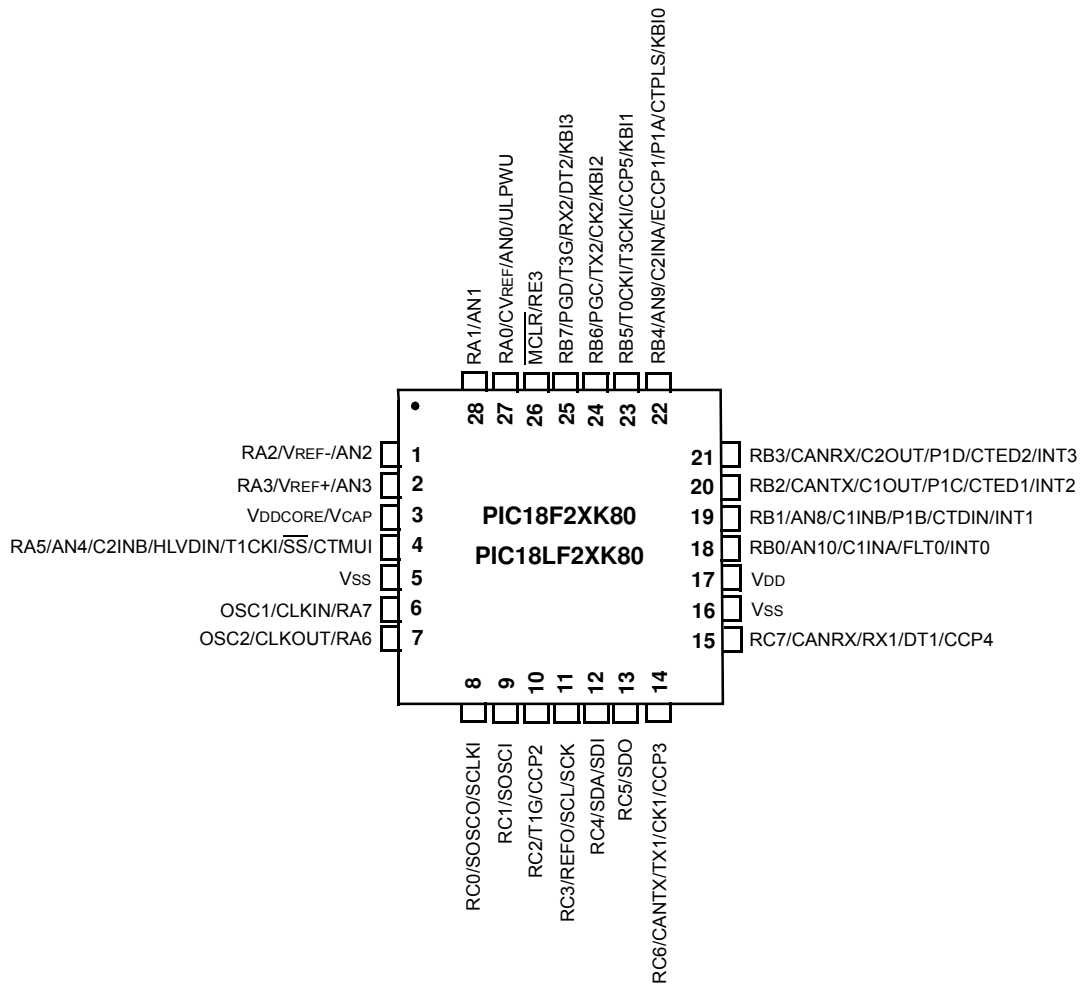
RA1/AN1
RA0/CVREF/AN0/ULPWU
$\overline{MCLR}$/RE3
RB7/PGD/T3G/RX2/DT2/KBI3
RB6/PGC/TX2/CK2/KBI2
RB5/T0CKI/T3CKI/CCP5/KBI1
RB4/AN9/C2INA/ECCP1/P1A/CTPLS/KBI0

28 27 26 25 24 23 22

RA2/VREF-/AN2 1
RA3/VREF+/AN3 2
VDDCORE/VCAP 3
RA5/AN4/C2INB/HLVDIN/T1CKI/$\overline{SS}$/CTMUI 4
VSS 5
OSC1/CLKIN/RA7 6
OSC2/CLKOUT/RA6 7

PIC18F2XK80
PIC18LF2XK80

21 RB3/CANRX/C2OUT/P1D/CTED2/INT3
20 RB2/CANTX/C1OUT/P1C/CTED1/INT2
19 RB1/AN8/C1INB/P1B/CTDIN/INT1
18 RB0/AN10/C1INA/FLT0/INT0
17 VDD
16 VSS
15 RC7/CANRX/RX1/DT1/CCP4

8 9 10 11 12 13 14

RC0/SOSCO/SCLKI
RC1/SOSCI
RC2/T1G/CCP2
RC3/REFO/SCL/SCK
RC4/SDA/SDI
RC5/SDO
RC6/CANTX/TX1/CK1/CCP3